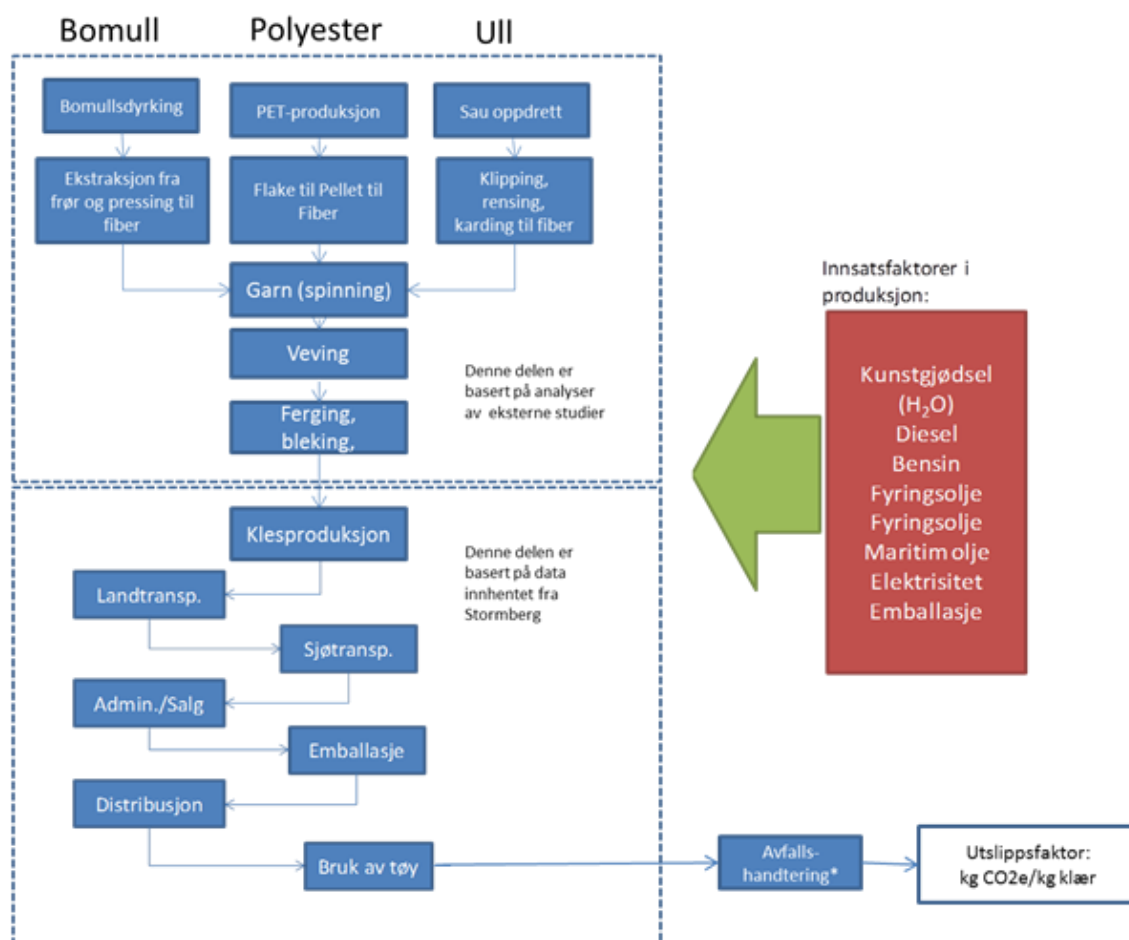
Bomull Polyester Ull

Bomullsdyrking

PET-produksjon

Sau oppdrett

Ekstraksjon fra frør og pressing til fiber

Flake til Pellet til Fiber

Klipping, rensing, karding til fiber

Garn (spinning)

Veving

Ferging, bleking,

Denne delen er basert på analyser av eksterne studier

Innsatsfaktorer i produksjon:

Kunstgjødsel
($H_2O$)
Diesel
Bensin
Fyringsolje
Fyringsolje
Maritim olje
Elektrisitet
Emballasje

Klesproduksjon

Denne delen er basert på data innhentet fra Stormberg

Landtransp.

Sjøtransp.

Admin./Salg

Emballasje

Distribusjon

Bruk av tøy

Avfalls-handtering*

Utslippsfaktor: kg CO2e/kg klær